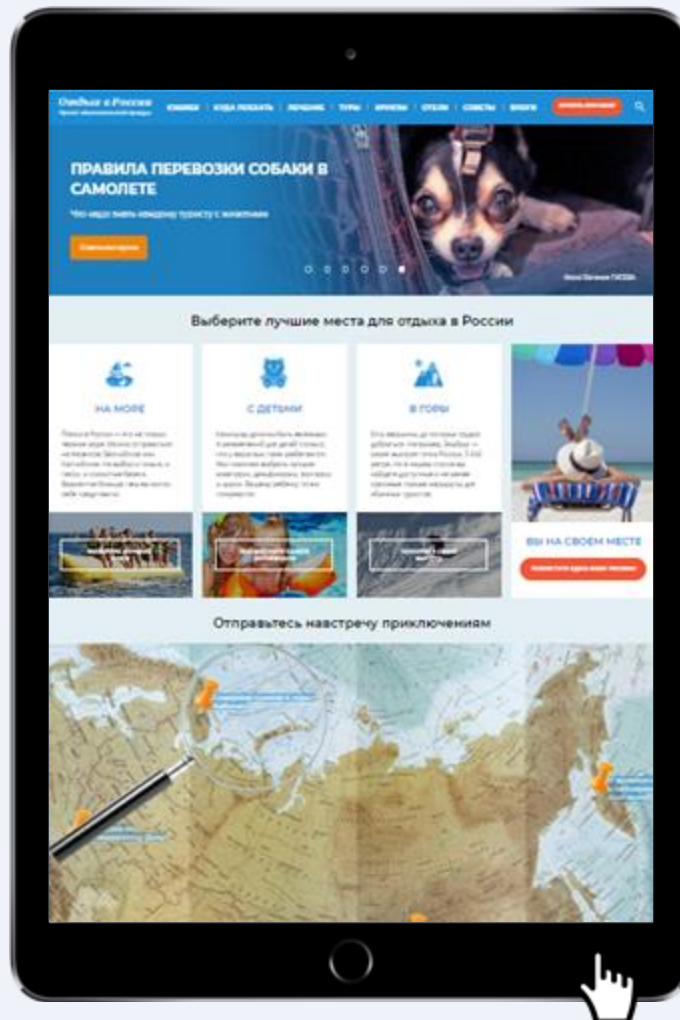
Отдых в России

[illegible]

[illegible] КУДА ПОЕХАТЬ ЛЕЧЕНИЕ ТУРЫ КРУИЗЫ ОТЕЛИ СОВЕТЫ БЛОГИ

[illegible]

ПРАВИЛА ПЕРЕВОЗКИ СОБАКИ В САМОЛЕТЕ

Что надо знать каждому туристу с животным

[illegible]

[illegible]

Выберите лучшие места для отдыха в России

НА МОРЕ

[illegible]

С ДЕТЬМИ

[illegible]

В ГОРЫ

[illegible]

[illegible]

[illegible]

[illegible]

ВЫ НА СВОЕМ МЕСТЕ

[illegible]

Отправьтесь навстречу приключениям

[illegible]